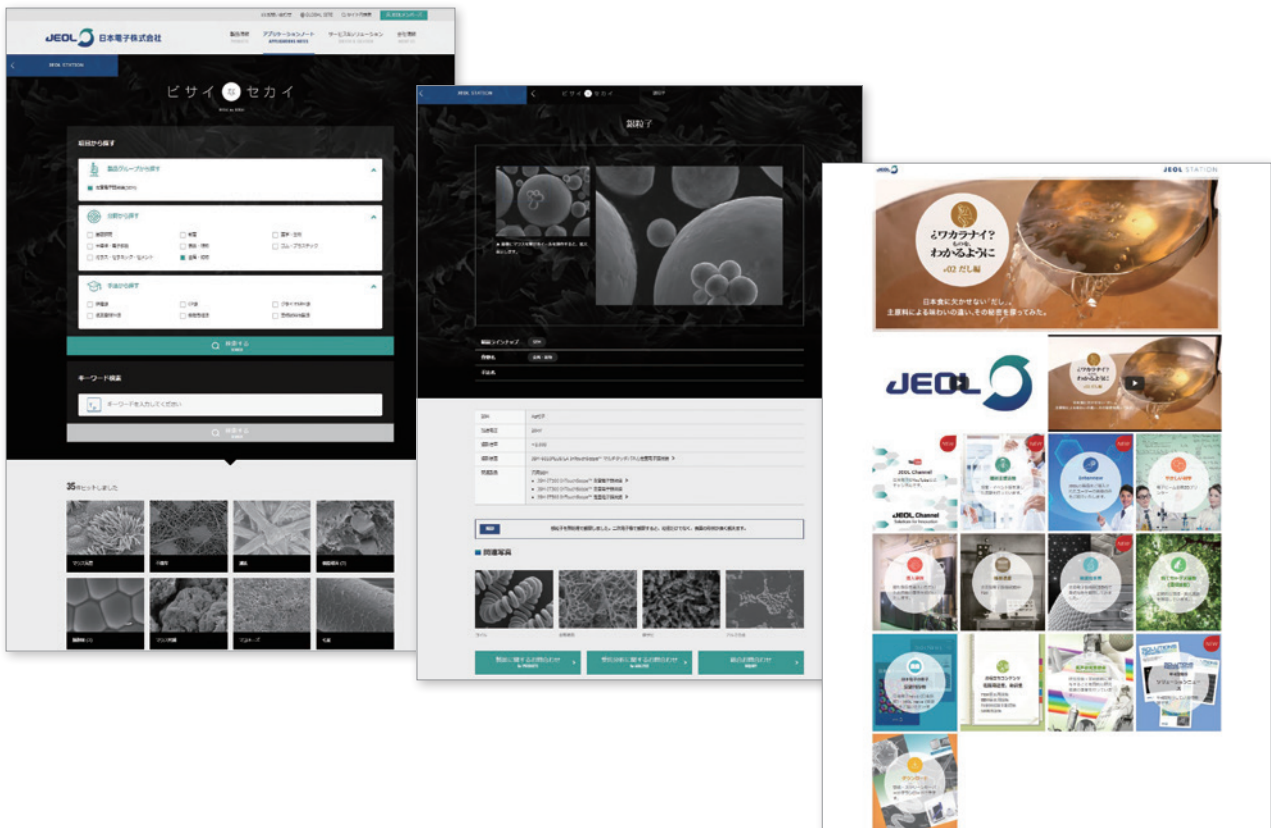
JEOL 日本電子株式会社

製品情報
アプリケーションノート
サービス&ソリューション
会社情報

GLOBAL

JEOL STATION

ビサイ セカイ

キーワード検索

キーワードを入力してください

35件ヒットしました

JEOL STATION

ビサイ セカイ

関連写真

JEOL STATION

¿ワカラナイ? わかるように
vol.02 だし編

日本食に欠かせない「だし」。
主原料による味わいの違い、その秘密を探ってみた。

JEOL

JEOL Channel

JEOL Channel
Solution for Innovation

NEW

NEW

NEW

NEW